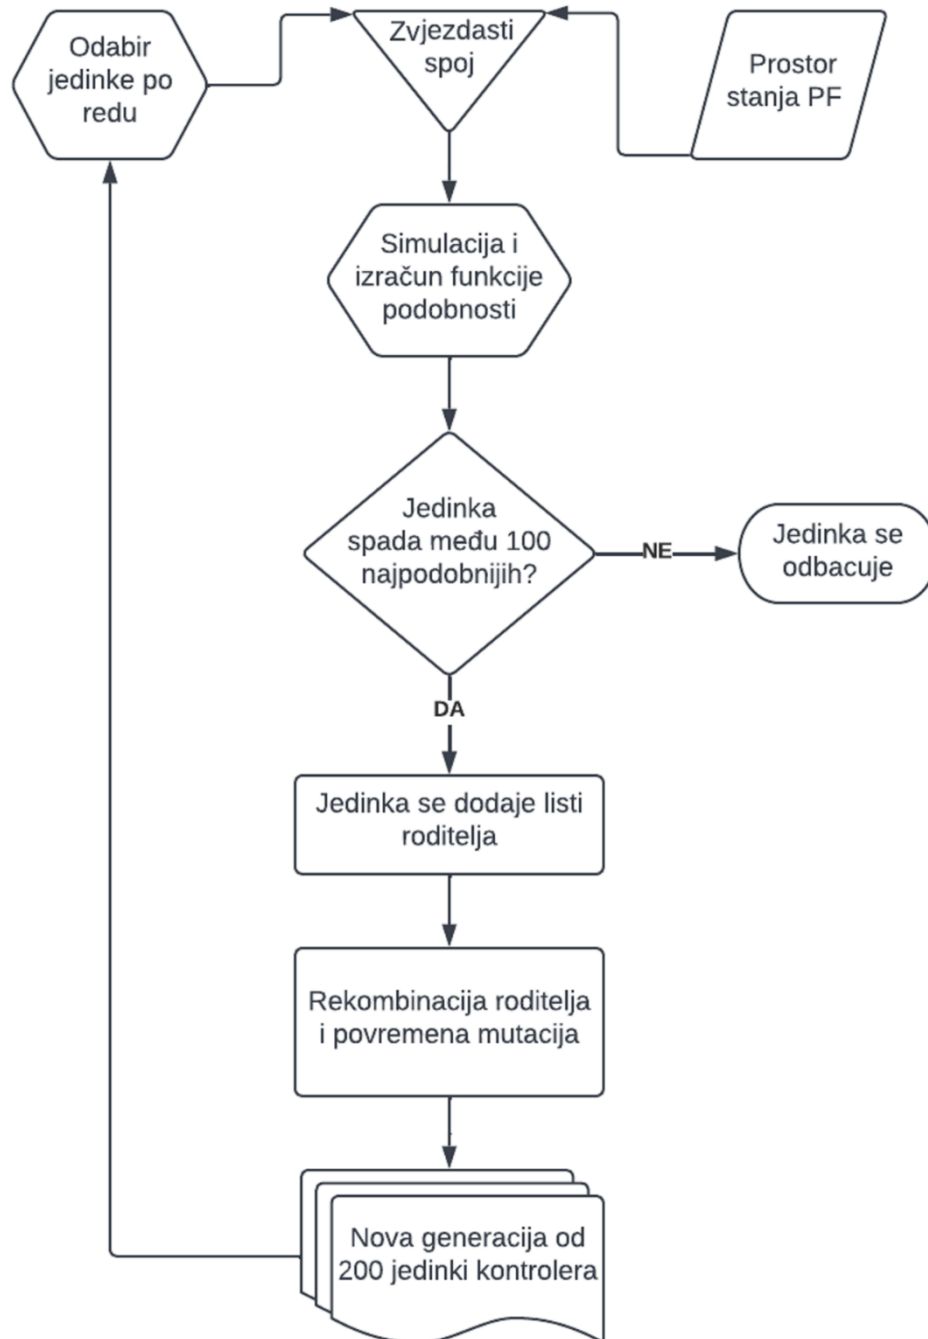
Odabir jedinke po redu

Zvjezdasti spoj

Prostor stanja PF

Simulacija i izračun funkcije podobnosti

Jedinka spada među 100 najpodobnijih?

NE

Jedinka se odbacuje

DA

Jedinka se dodaje listi roditelja

Rekombinacija roditelja i povremena mutacija

Nova generacija od 200 jedinki kontrolera